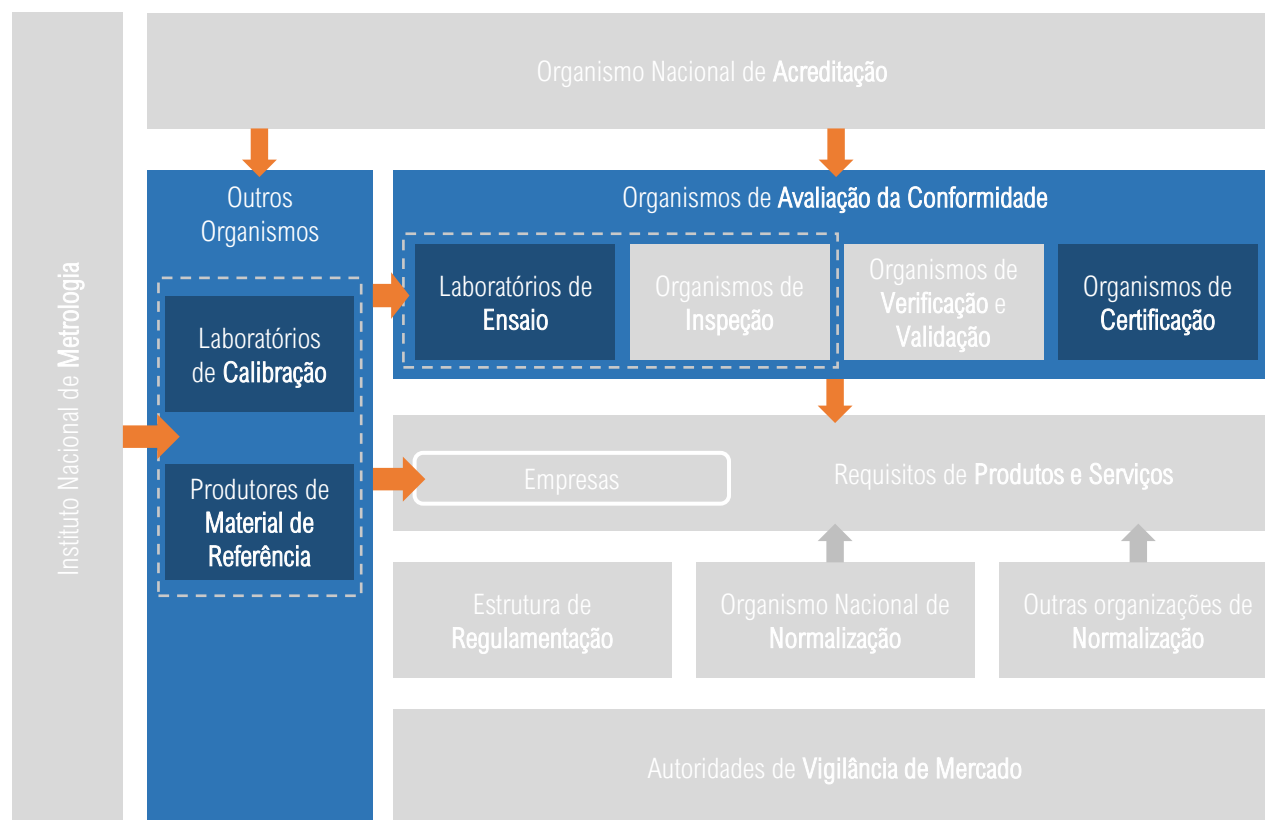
Instituto Nacional de Metrologia

Organismo Nacional de Acreditação

Outros Organismos

Laboratórios de Calibração

Produtores de Material de Referência

Organismos de Avaliação da Conformidade

Laboratórios de Ensaio

Organismos de Inspeção

Organismos de Verificação e Validação

Organismos de Certificação

Empresas

Requisitos de Produtos e Serviços

Estrutura de Regulamentação

Organismo Nacional de Normalização

Outras organizações de Normalização

Autoridades de Vigilância de Mercado